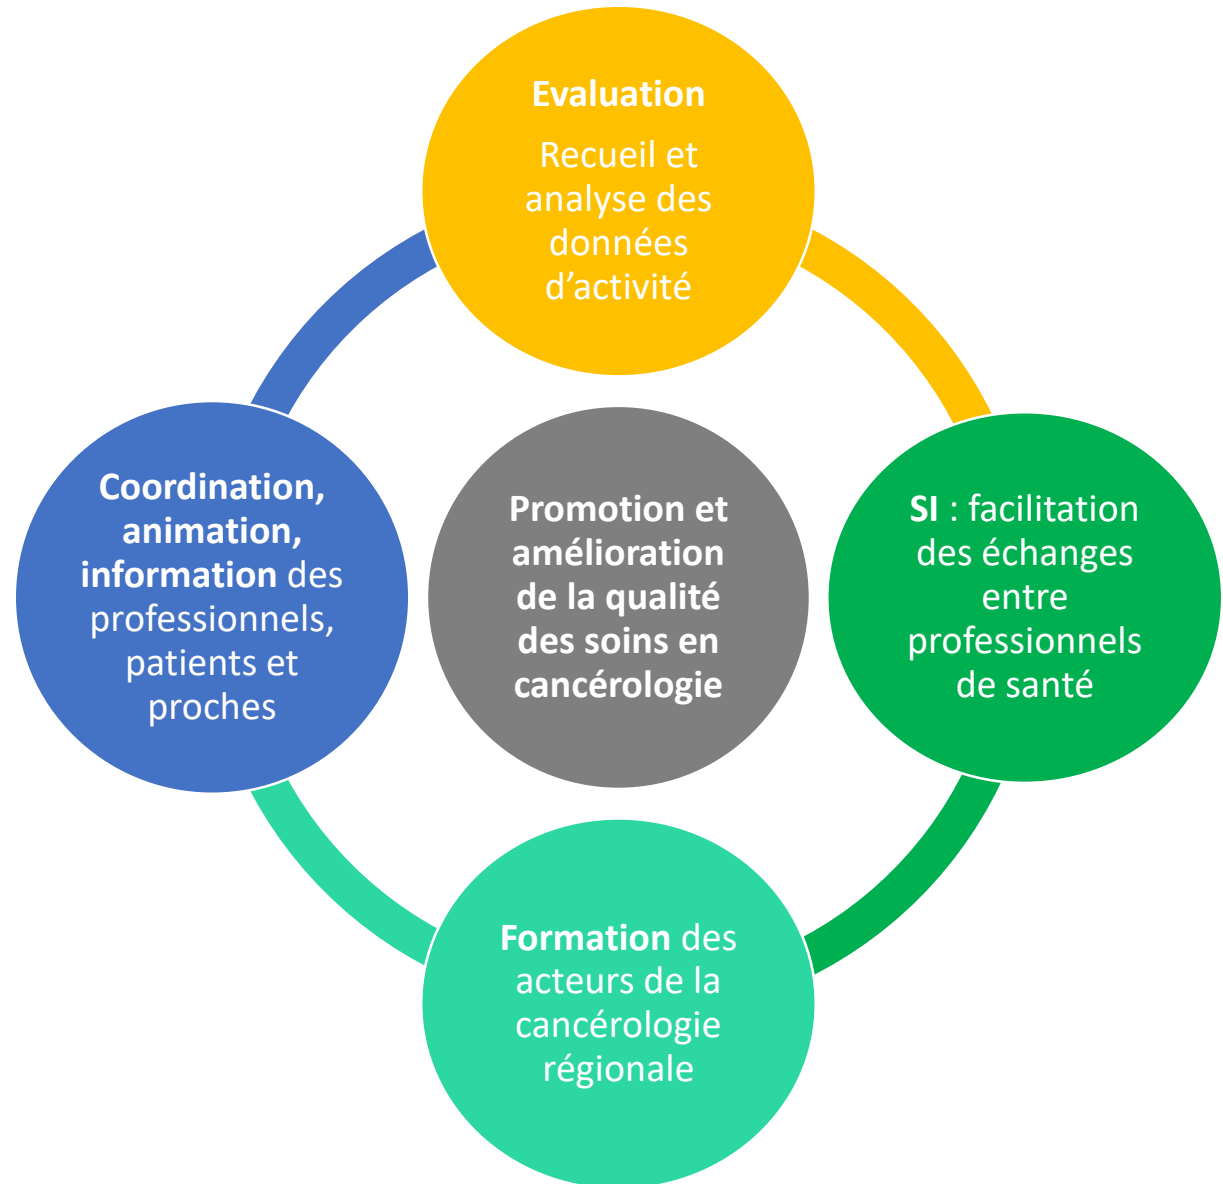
Evaluation

Recueil et analyse des données d’activité

Coordination, animation, information des professionnels, patients et proches

Promotion et amélioration de la qualité des soins en cancérologie

SI : facilitation des échanges entre professionnels de santé

Formation des acteurs de la cancérologie régionale